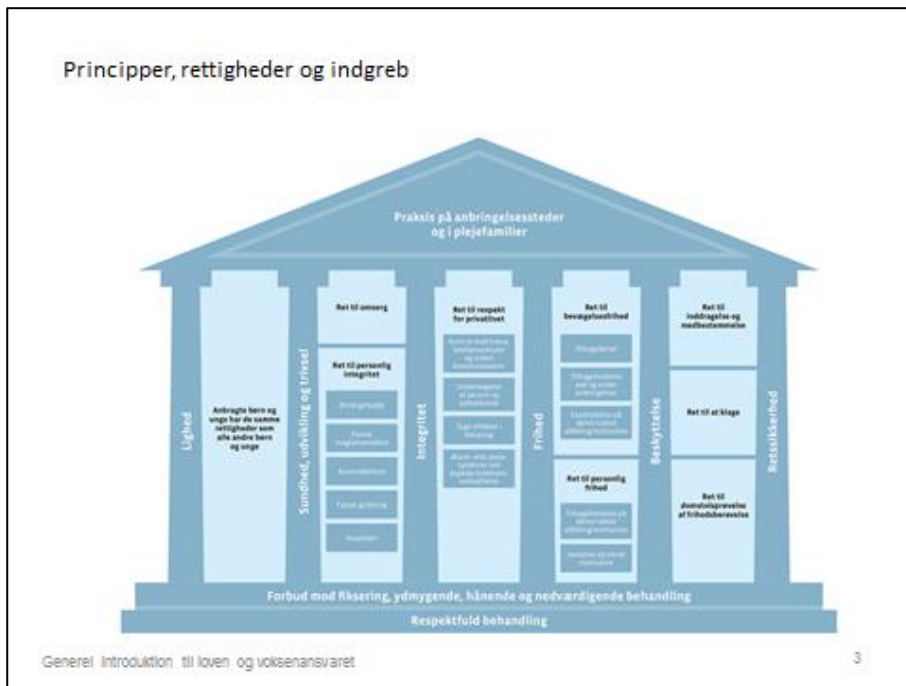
Principper, rettigheder og indgreb

Praksis på anbringelsessteder og i plejefamilier

Lighed

Anbragte børn og unge har de samme rettigheder som alle andre børn og unge

Sundhed, udvikling og trivsel

Ret til omsorg

Ret til personlig integritet

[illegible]

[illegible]

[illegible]

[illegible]

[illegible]

Integritet

Ret til respekt for privatlivet

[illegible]

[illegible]

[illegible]

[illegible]

Frihed

Ret til bevægelsesfrihed

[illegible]

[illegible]

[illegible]

Ret til personlig frihed

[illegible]

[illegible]

Beskyttelse

Ret til inddragelse og medbestemmelse

Ret til at klage

Ret til domstolsprøvelse af frihedsberøvelse

Retssikkerhed

Forbud mod fiksering, ydmygende, hånende og nedværdigende behandling

Respektfuld behandling

Generel introduktion til loven og voksenansvaret

3